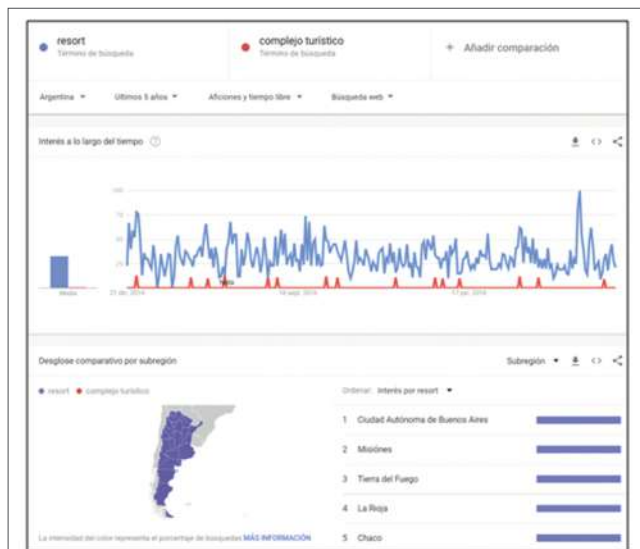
resort
Término de búsqueda

complejo turístico
Término de búsqueda

+ Añadir comparación

Argentina ▾ Últimos 5 años ▾ Aficiones y tiempo libre ▾ Búsqueda web ▾

Interés a lo largo del tiempo

100
75
50
25

Media

21 dic. 2014 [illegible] 2016 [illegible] 2018

Desglose comparativo por subregión

Subregión ▾

● resort ● complejo turístico

Ordenar: Interés por resort ▾

1 Ciudad Autónoma de Buenos Aires
2 Misiones
3 Tierra del Fuego
4 La Rioja
5 Chaco

La intensidad del color representa el porcentaje de búsquedas MÁS INFORMACIÓN